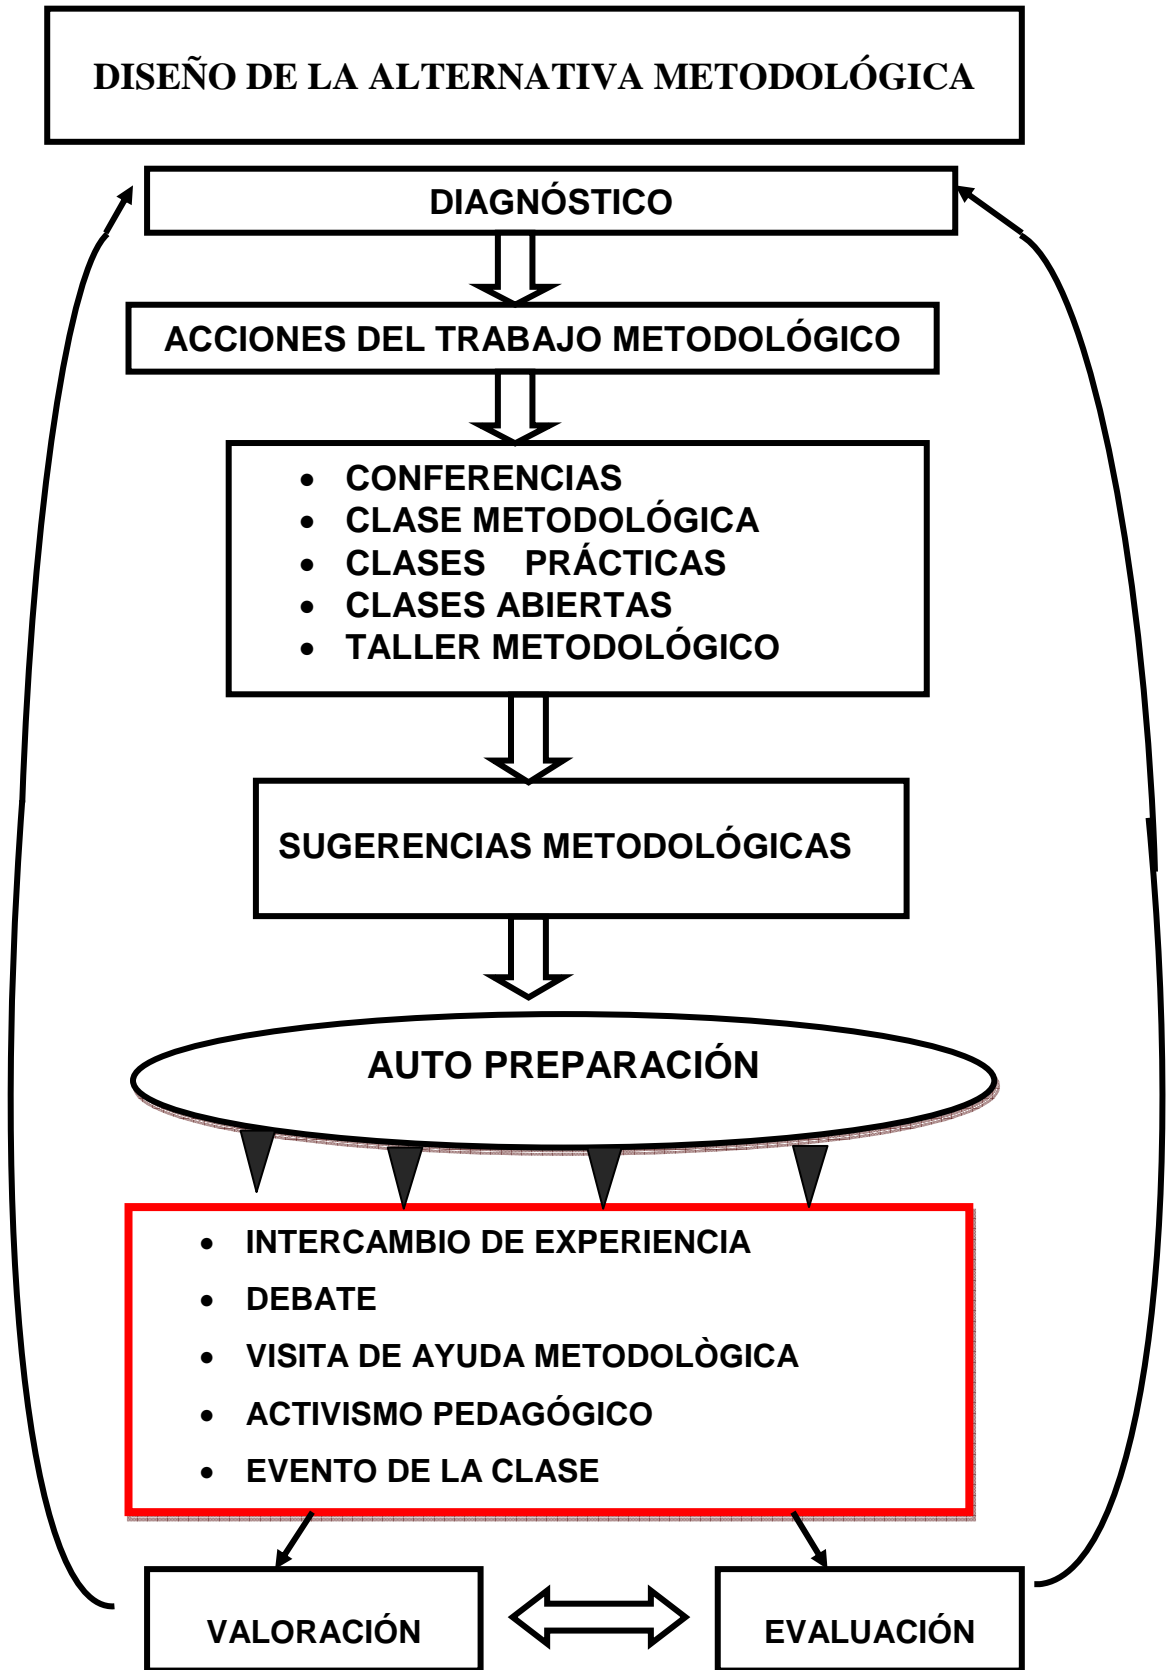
DISEÑO DE LA ALTERNATIVA METODOLÓGICA

DIAGNÓSTICO

ACCIONES DEL TRABAJO METODOLÓGICO

- CONFERENCIAS
- CLASE METODOLÓGICA
- CLASES PRÁCTICAS
- CLASES ABIERTAS
- TALLER METODOLÓGICO

SUGERENCIAS METODOLÓGICAS

AUTO PREPARACIÓN

- INTERCAMBIO DE EXPERIENCIA
- DEBATE
- VISITA DE AYUDA METODOLÒGICA
- ACTIVISMO PEDAGÓGICO
- EVENTO DE LA CLASE

VALORACIÓN

EVALUACIÓN